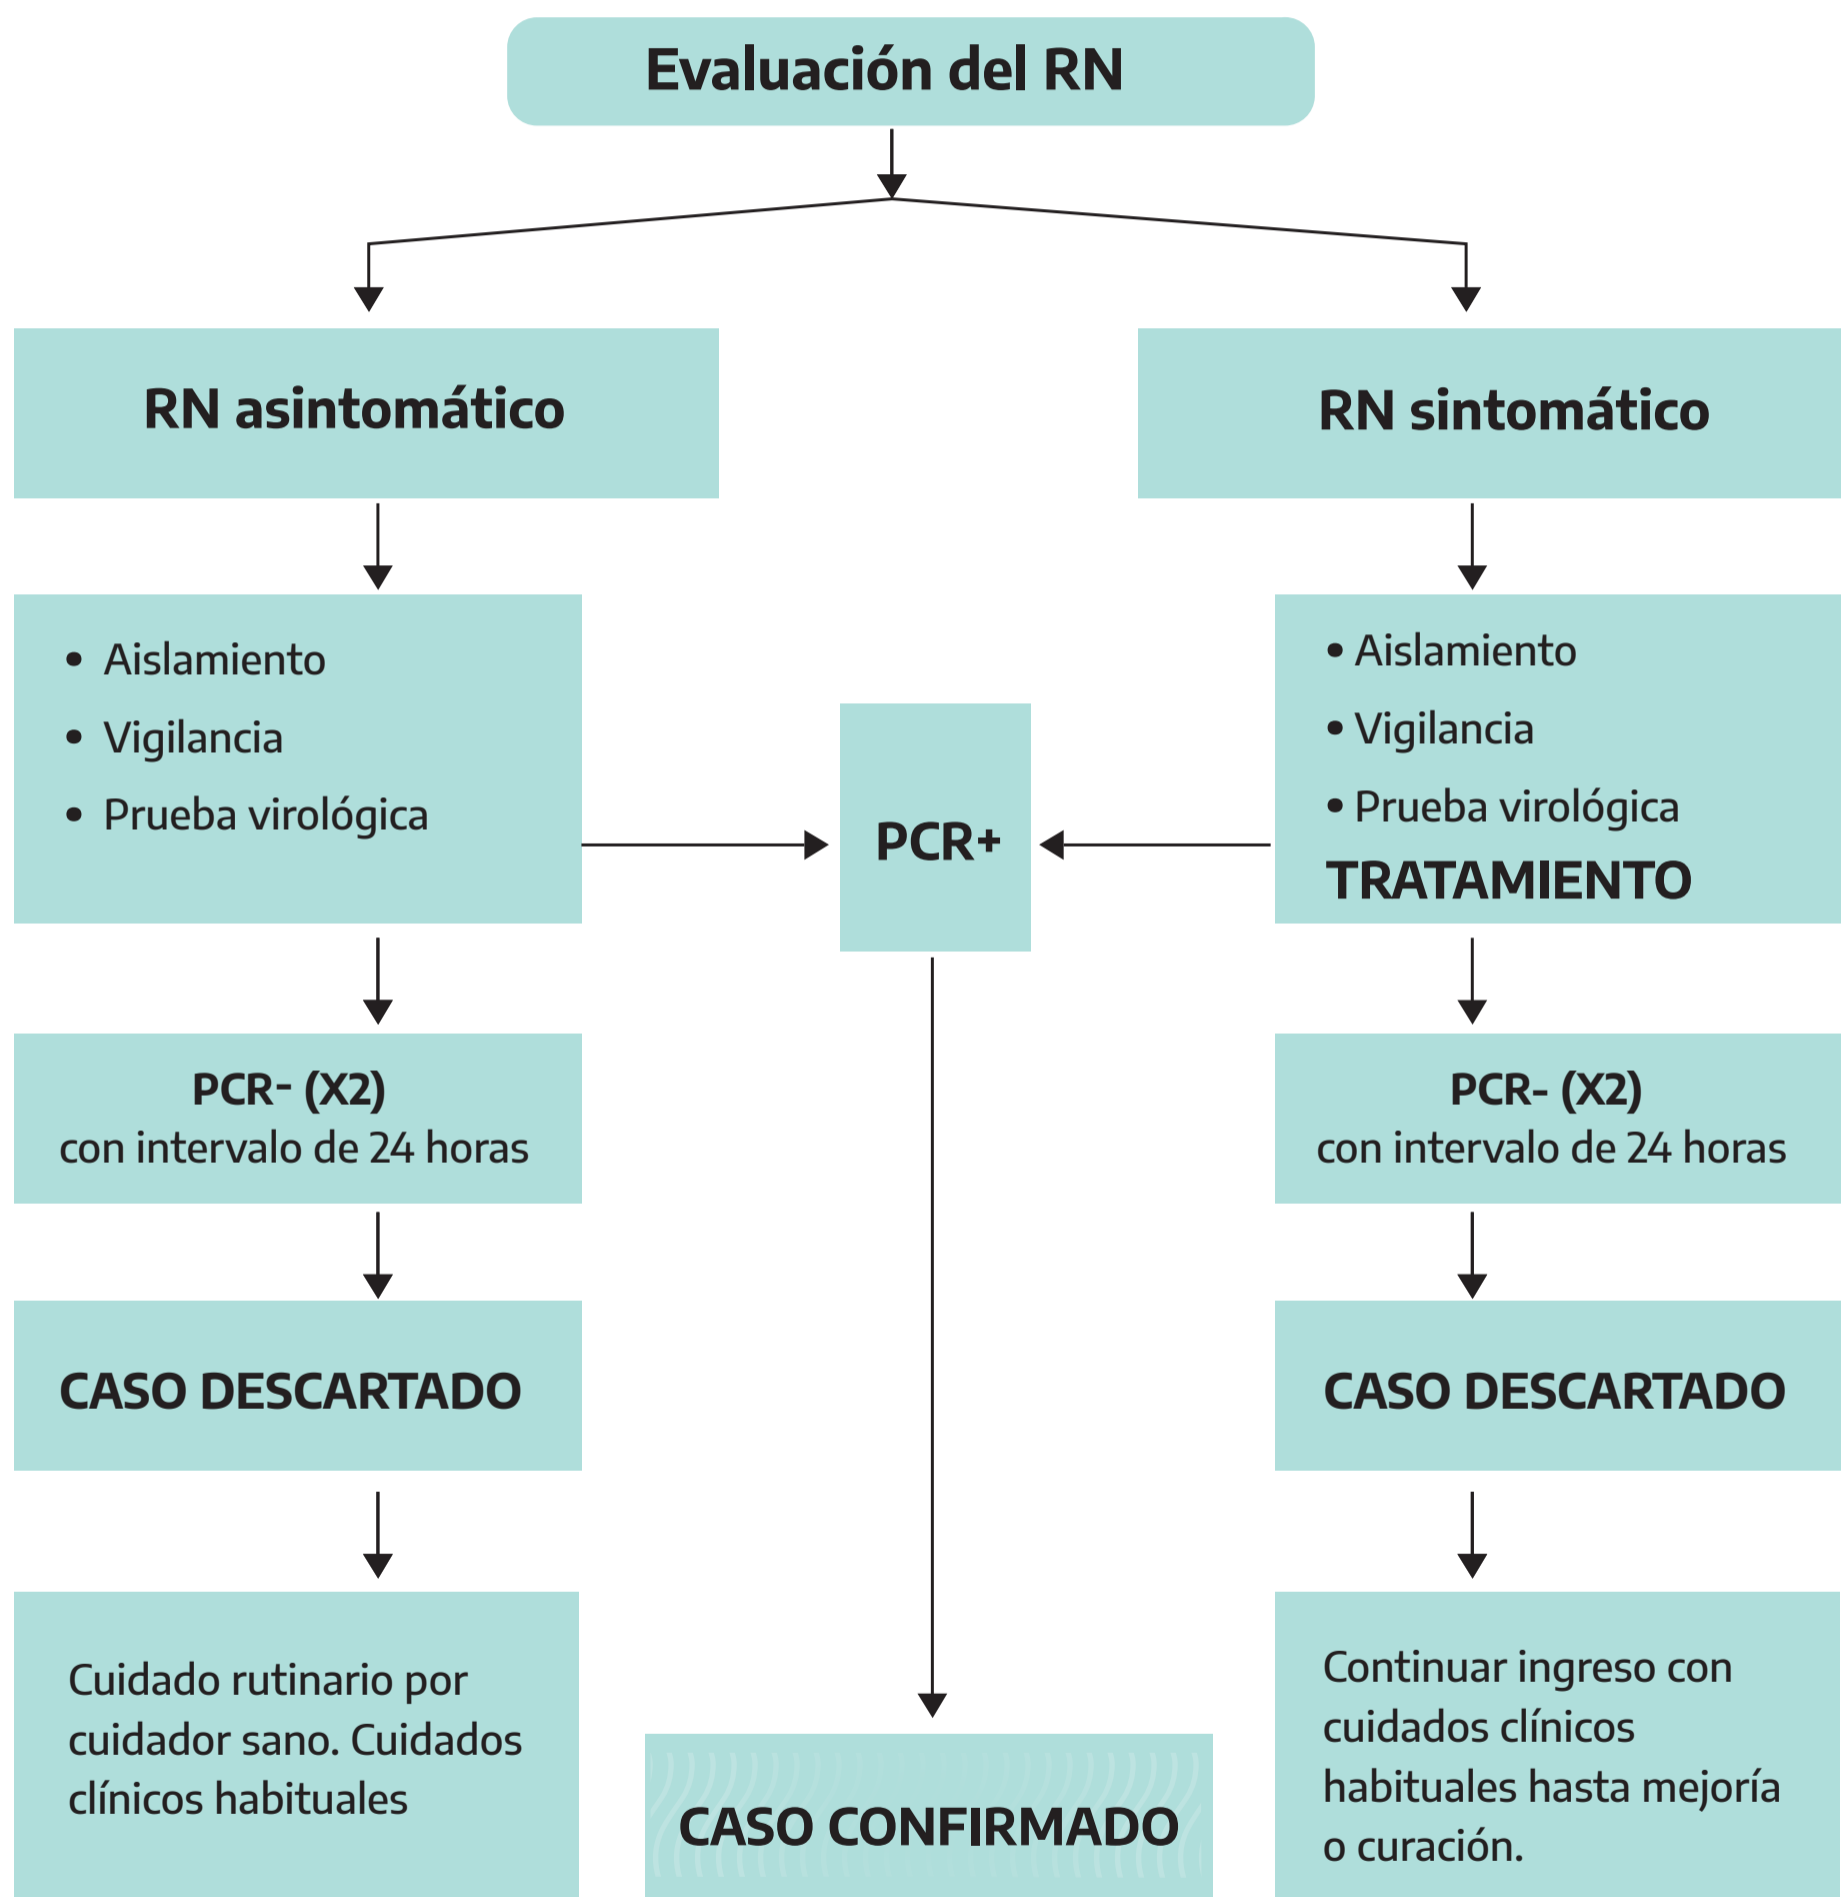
Evaluación del RN

RN asintomático

RN sintomático

• Aislamiento
• Vigilancia
• Prueba virológica

PCR+

• Aislamiento
• Vigilancia
• Prueba virológica
TRATAMIENTO

PCR- (X2)
con intervalo de 24 horas

PCR- (X2)
con intervalo de 24 horas

CASO DESCARTADO

CASO DESCARTADO

Cuidado rutinario por cuidador sano. Cuidados clínicos habituales

CASO CONFIRMADO

Continuar ingreso con cuidados clínicos habituales hasta mejoría o curación.